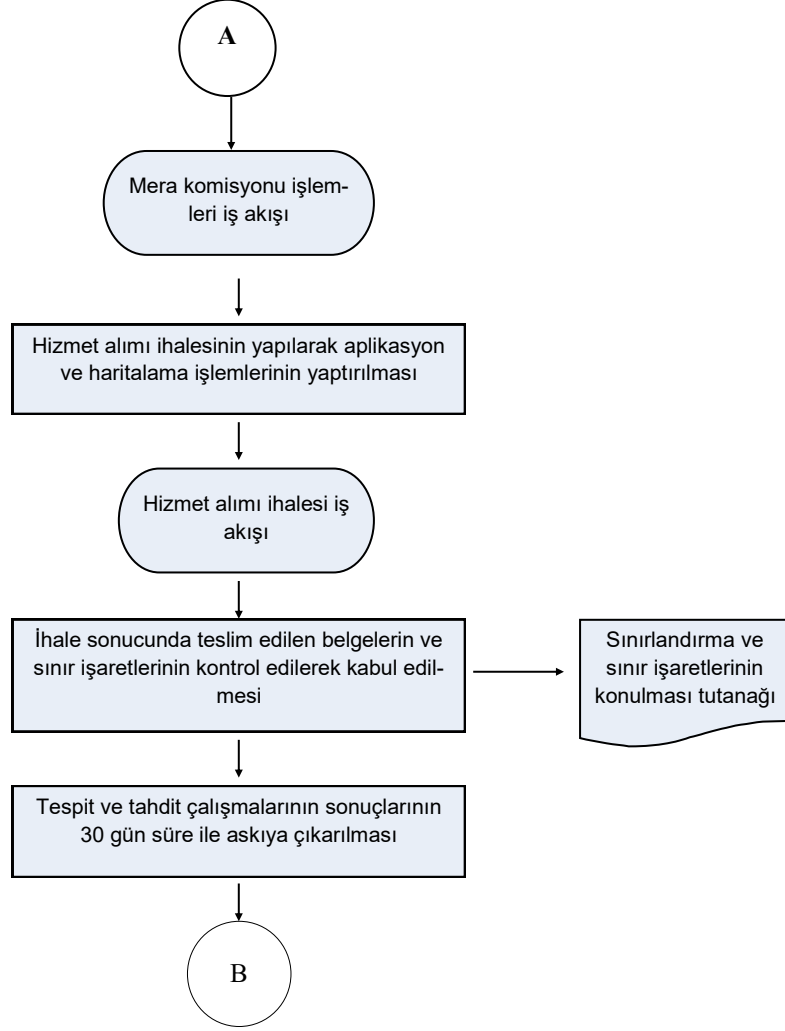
A

Mera komisyonu işlemleri iş akışı

Hizmet alımı ihalesinin yapılarak aplikasyon ve haritalama işlemlerinin yaptırılması

Hizmet alımı ihalesi iş akışı

İhale sonucunda teslim edilen belgelerin ve sınır işaretlerinin kontrol edilerek kabul edilmesi

Sınırlandırma ve sınır işaretlerinin konulması tutanağı

Tespit ve tahdit çalışmalarının sonuçlarının 30 gün süre ile askıya çıkarılması

B